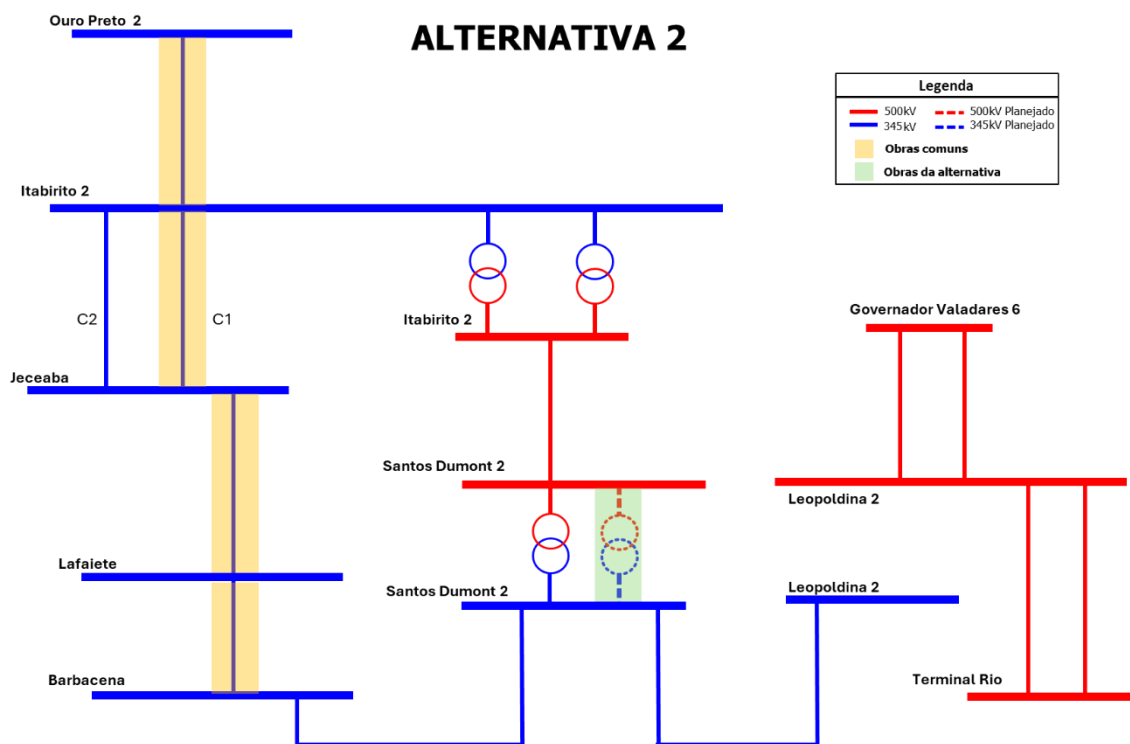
ALTERNATIVA 2

Legenda
500kV
345kV
500kV Planejado
345kV Planejado
Obras comuns
Obras da alternativa

Ouro Preto 2
Itabirito 2
C2
C1
Jeceaba
Itabirito 2
Governador Valadares 6
Santos Dumont 2
Leopoldina 2
Lafaiete
Santos Dumont 2
Leopoldina 2
Barbacena
Terminal Rio